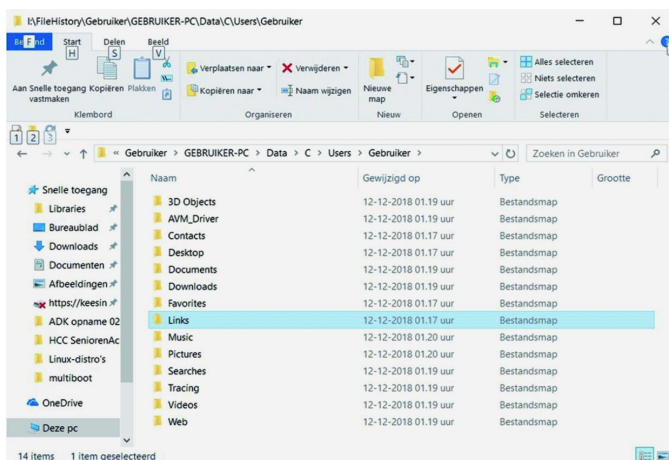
I:\FileHistory\Gebruiker\GEBRUIKER-PC\Data\C\Users\Gebruiker

Bestand Start Delen Beeld
H S V

Aan Snelle toegang vastmaken Kopiëren Plakken
Klembord

Verplaatsen naar Kopiëren naar
Verwijderen Naam wijzigen
Organiseren

Nieuwe map
Nieuw

Eigenschappen
Openen

Alles selecteren
Niets selecteren
Selectie omkeren
Selecteren

1 2 3

« Gebruiker › GEBRUIKER-PC › Data › C › Users › Gebruiker ›
Zoeken in Gebruiker

Snelle toegang
Libraries
Bureaublad
Downloads
Documenten
Afbeeldingen
https://keesin
ADK opname 02
HCC SeniorenAc
Linux-distro's
multiboot
OneDrive
Deze pc

| Naam | Gewijzigd op | Type | Grootte |
|---|---|---|---|
| 3D Objects | 12-12-2018 01.19 uur | Bestandsmap | |
| AVM_Driver | 12-12-2018 01.19 uur | Bestandsmap | |
| Contacts | 12-12-2018 01.17 uur | Bestandsmap | |
| Desktop | 12-12-2018 01.17 uur | Bestandsmap | |
| Documents | 12-12-2018 01.19 uur | Bestandsmap | |
| Downloads | 12-12-2018 01.19 uur | Bestandsmap | |
| Favorites | 12-12-2018 01.17 uur | Bestandsmap | |
| Links | 12-12-2018 01.17 uur | Bestandsmap | |
| Music | 12-12-2018 01.20 uur | Bestandsmap | |
| Pictures | 12-12-2018 01.20 uur | Bestandsmap | |
| Searches | 12-12-2018 01.19 uur | Bestandsmap | |
| Tracing | 12-12-2018 01.19 uur | Bestandsmap | |
| Videos | 12-12-2018 01.19 uur | Bestandsmap | |
| Web | 12-12-2018 01.19 uur | Bestandsmap | |

14 items 1 item geselecteerd